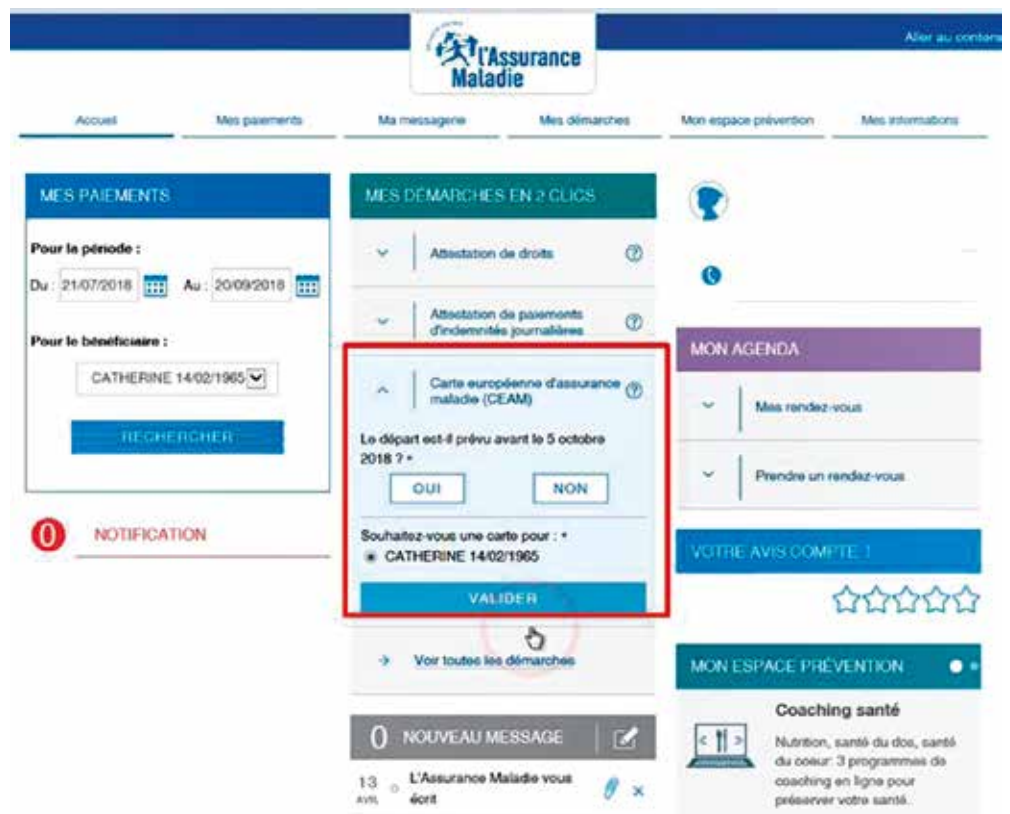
Aller au contenu

l'Assurance Maladie

Accueil Mes paiements Ma messagerie Mes démarches Mon espace prévention Mes informations

MES PAIEMENTS

Pour la période :

Du : 21/07/2018 Au : 20/09/2018

Pour le bénéficiaire :

CATHERINE 14/02/1965

RECHERCHER

0 NOTIFICATION

MES DÉMARCHES EN 2 CLICS

Attestation de droits

Attestation de paiements d'indemnités journalières

Carte européenne d'assurance maladie (CEAM)

Le départ est-il prévu avant le 5 octobre 2018 ? *

OUI NON

Souhaitez-vous une carte pour : *

CATHERINE 14/02/1965

VALIDER

Voir toutes les démarches

0 NOUVEAU MESSAGE

13 AVRIL L'Assurance Maladie vous écrit

MON AGENDA

Mes rendez-vous

Prendre un rendez-vous

VOTRE AVIS COMPTE !

MON ESPACE PRÉVENTION

Coaching santé

Nutrition, santé du dos, santé du coeur: 3 programmes de coaching en ligne pour préserver votre santé.